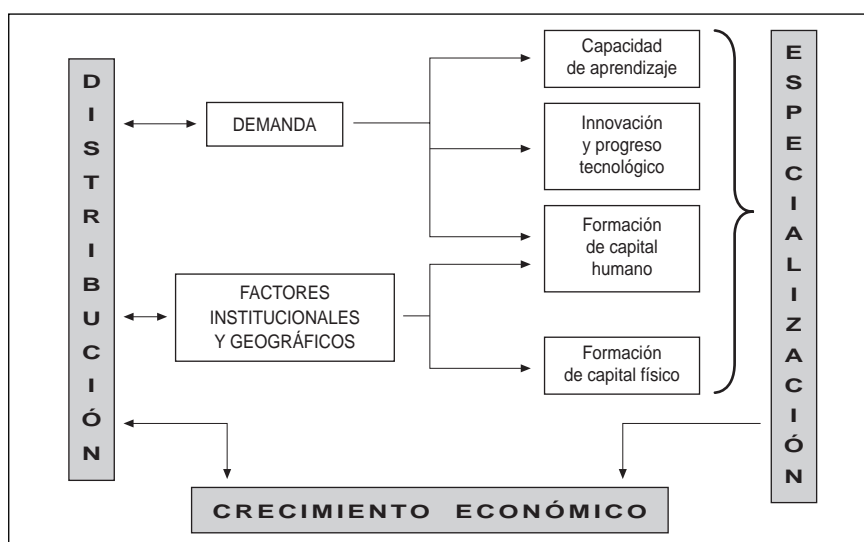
DISTRIBUCIÓN

DEMANDA

FACTORES INSTITUCIONALES Y GEOGRÁFICOS

Capacidad de aprendizaje

Innovación y progreso tecnológico

Formación de capital humano

Formación de capital físico

ESPECIALIZACIÓN

CRECIMIENTO ECONÓMICO